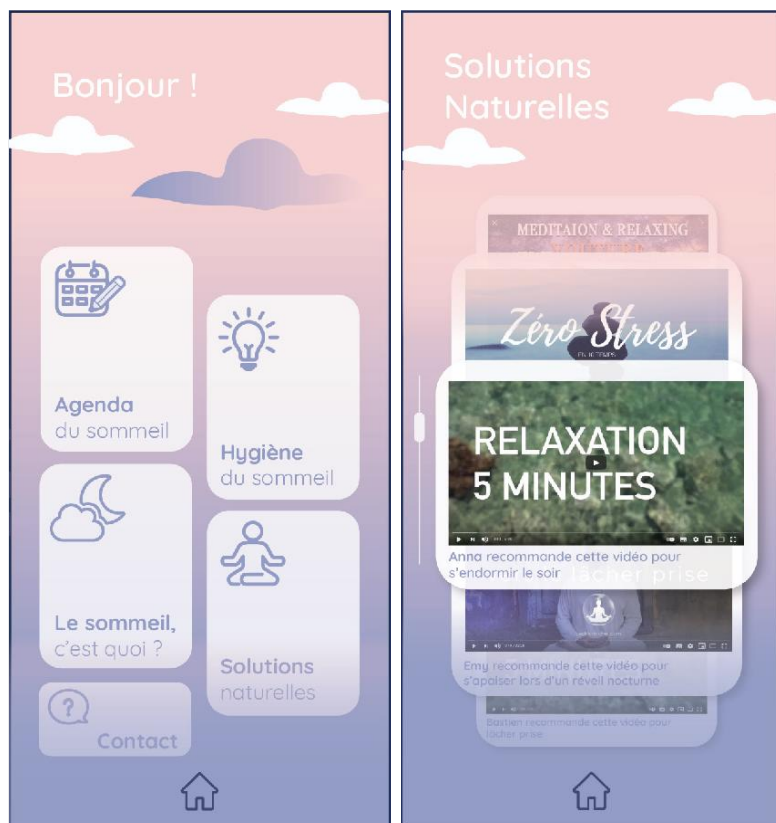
Bonjour !

Agenda du sommeil

Hygiène du sommeil

Le sommeil, c'est quoi ?

Solutions naturelles

Contact

Solutions Naturelles

MEDITAION & RELAXING

Zéro Stress

RELAXATION 5 MINUTES

Anna recommande cette vidéo pour s'endormir le soir

lâcher prise

Emy recommande cette vidéo pour s'apaiser lors d'un réveil nocturne

Bastien recommande cette vidéo pour lâcher prise